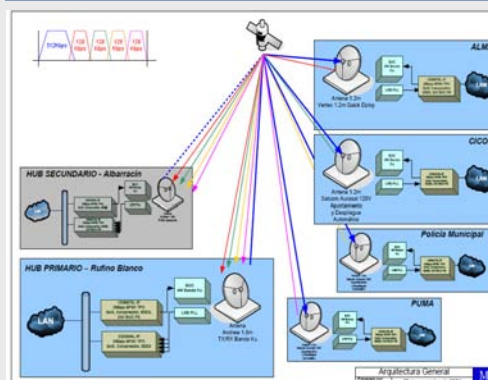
7/2Mbps

128 Kbps

128 Kbps

128 Kbps

128 Kbps

ALM

Antena 1.2m
Vertex 1.2m Quick Deploy

CICO

Antena 1.2m
Satcom Auroeal 120V
Apuntamiento
y Despliegue
Automático

HUB SECUNDARIO - Albarracín

HUB PRIMARIO - Rufino Blanco

LAN

Antena
Andrew 1.8m
TX/RX Banda Ku

Policía Municipal

PUMA

Arquitectura General